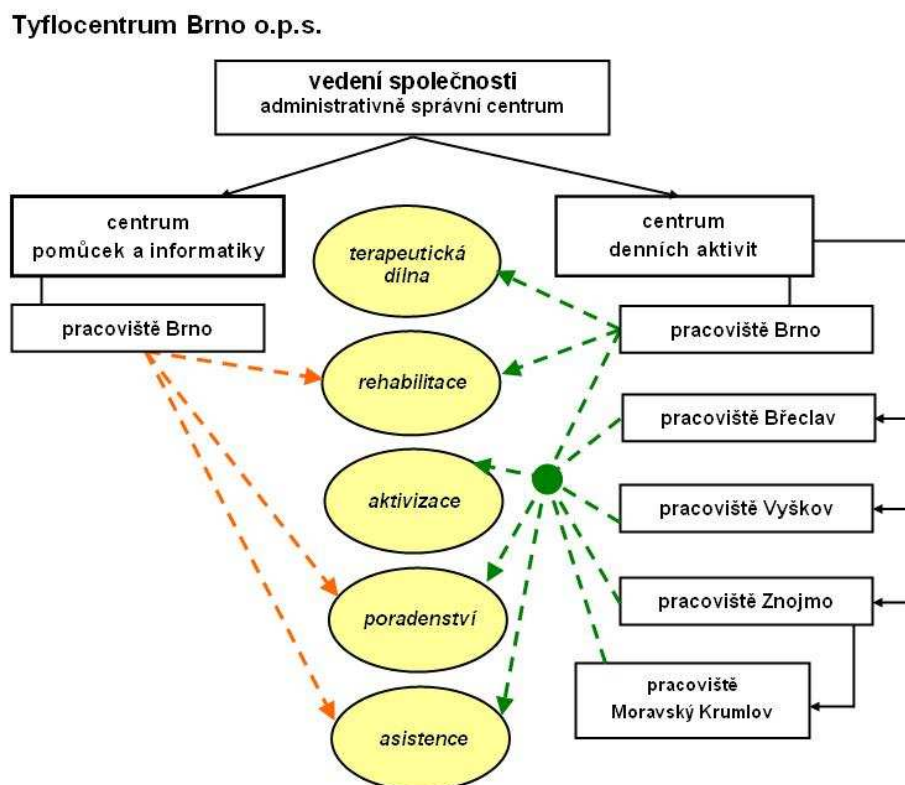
Tyflocentrum Brno o.p.s.

vedení společnosti
administrativně správní centrum

centrum
pomůcek a informatiky

pracoviště Brno

terapeutická dílna

rehabilitace

aktivizace

poradenství

asistence

centrum
denních aktivit

pracoviště Brno

pracoviště Břeclav

pracoviště Vyškov

pracoviště Znojmo

pracoviště
Moravský Krumlov